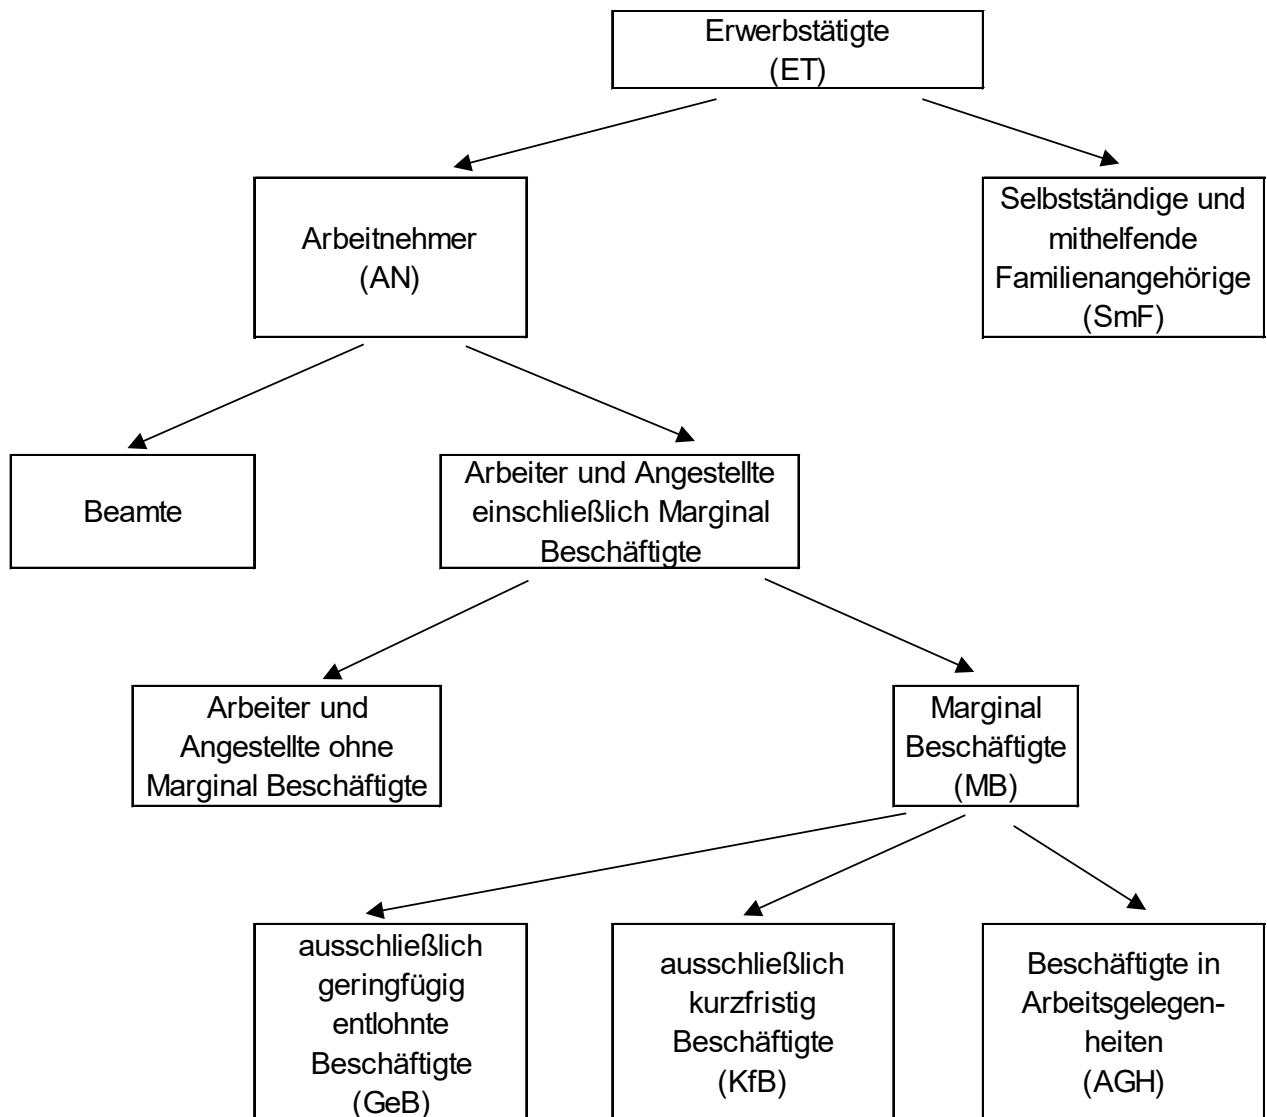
Erwerbstätigte (ET)

Arbeitnehmer (AN)

Selbstständige und mithelfende Familienangehörige (SmF)

Beamte

Arbeiter und Angestellte einschließlich Marginal Beschäftigte

Arbeiter und Angestellte ohne Marginal Beschäftigte

Marginal Beschäftigte (MB)

ausschließlich geringfügig entlohnte Beschäftigte (GeB)

ausschließlich kurzfristig Beschäftigte (KfB)

Beschäftigte in Arbeitsgelegenheiten (AGH)